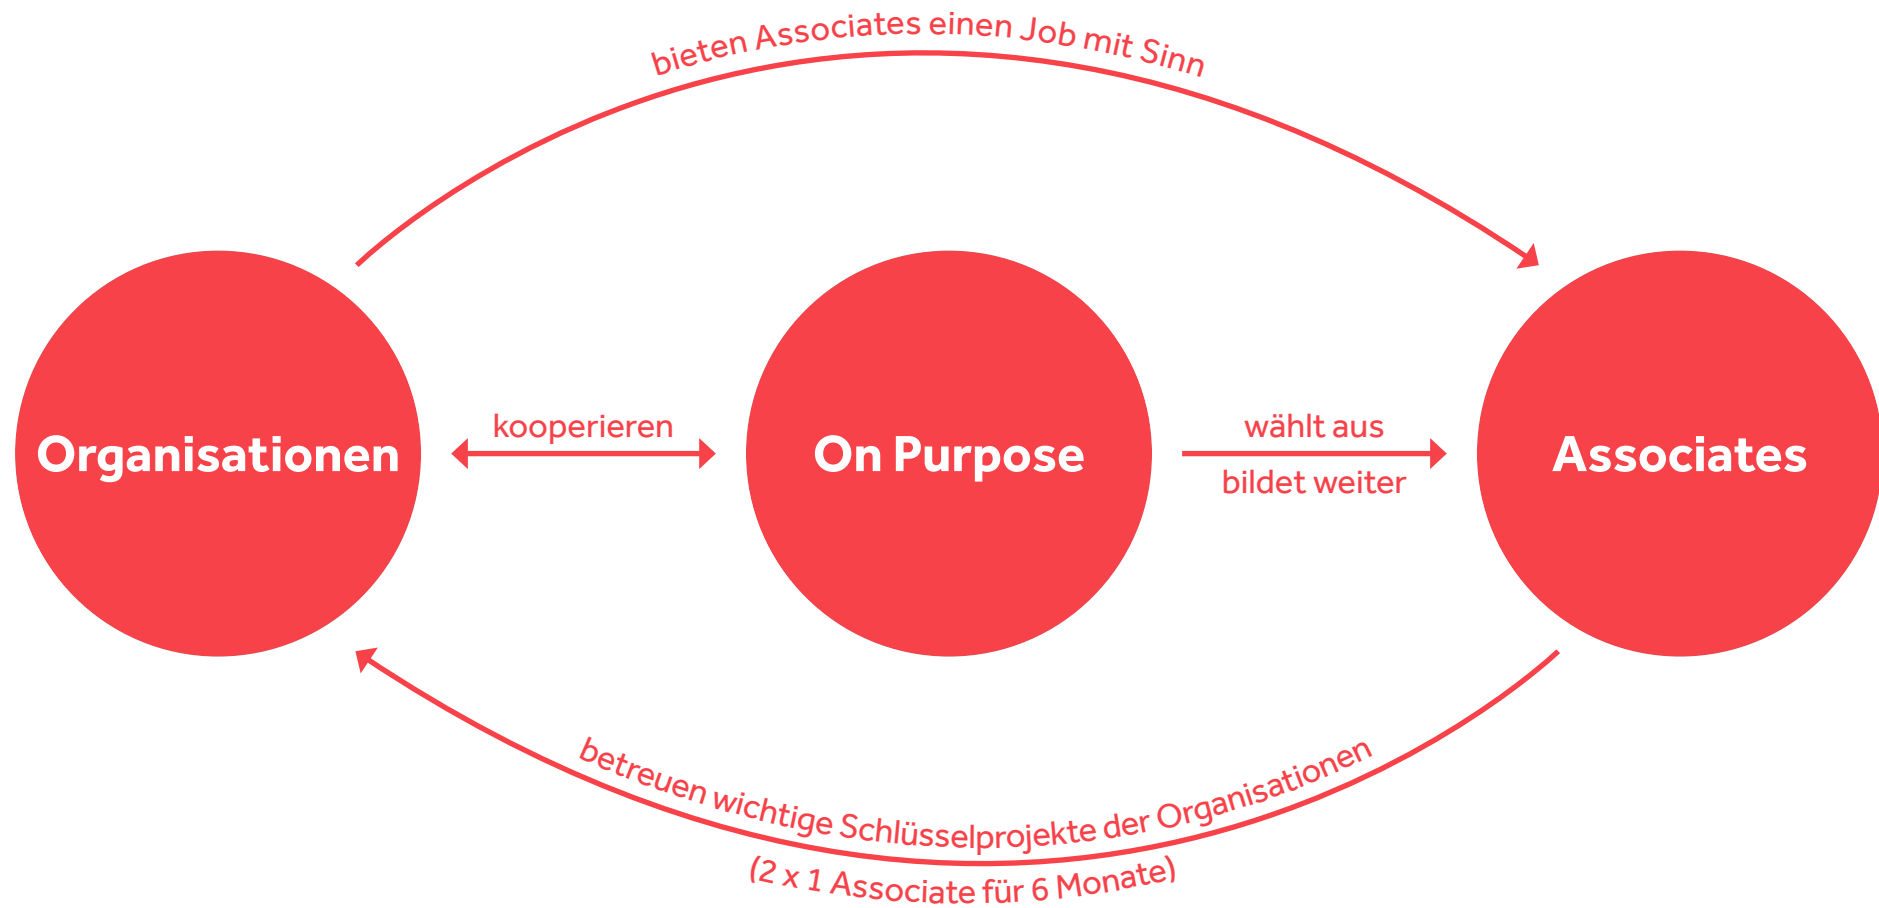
bieten Associates einen Job mit Sinn

Organisationen

kooperieren

On Purpose

wählt aus

bildet weiter

Associates

betreuen wichtige Schlüsselprojekte der Organisationen

(2 x 1 Associate für 6 Monate)